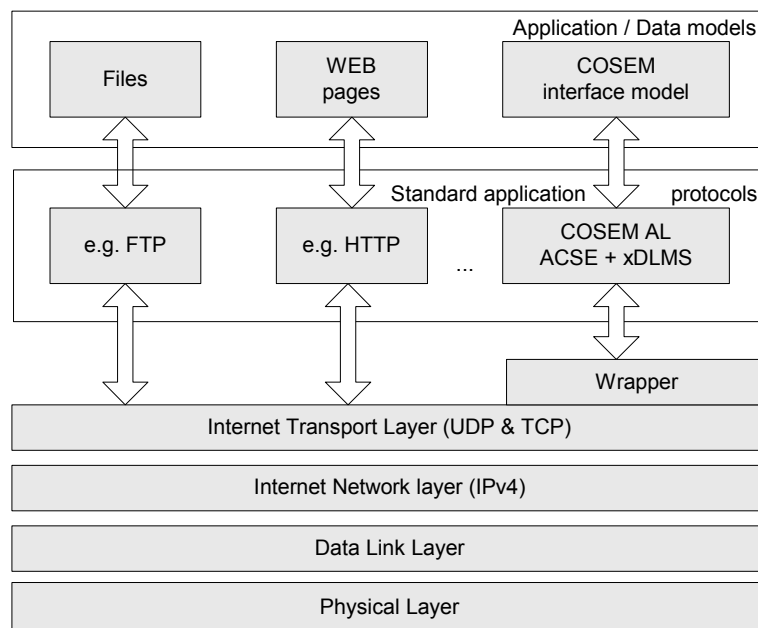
Application / Data models

Files

WEB pages

COSEM interface model

Standard application

protocols

e.g. FTP

e.g. HTTP

...

COSEM AL ACSE + xDLMS

Wrapper

Internet Transport Layer (UDP & TCP)

Internet Network layer (IPv4)

Data Link Layer

Physical Layer